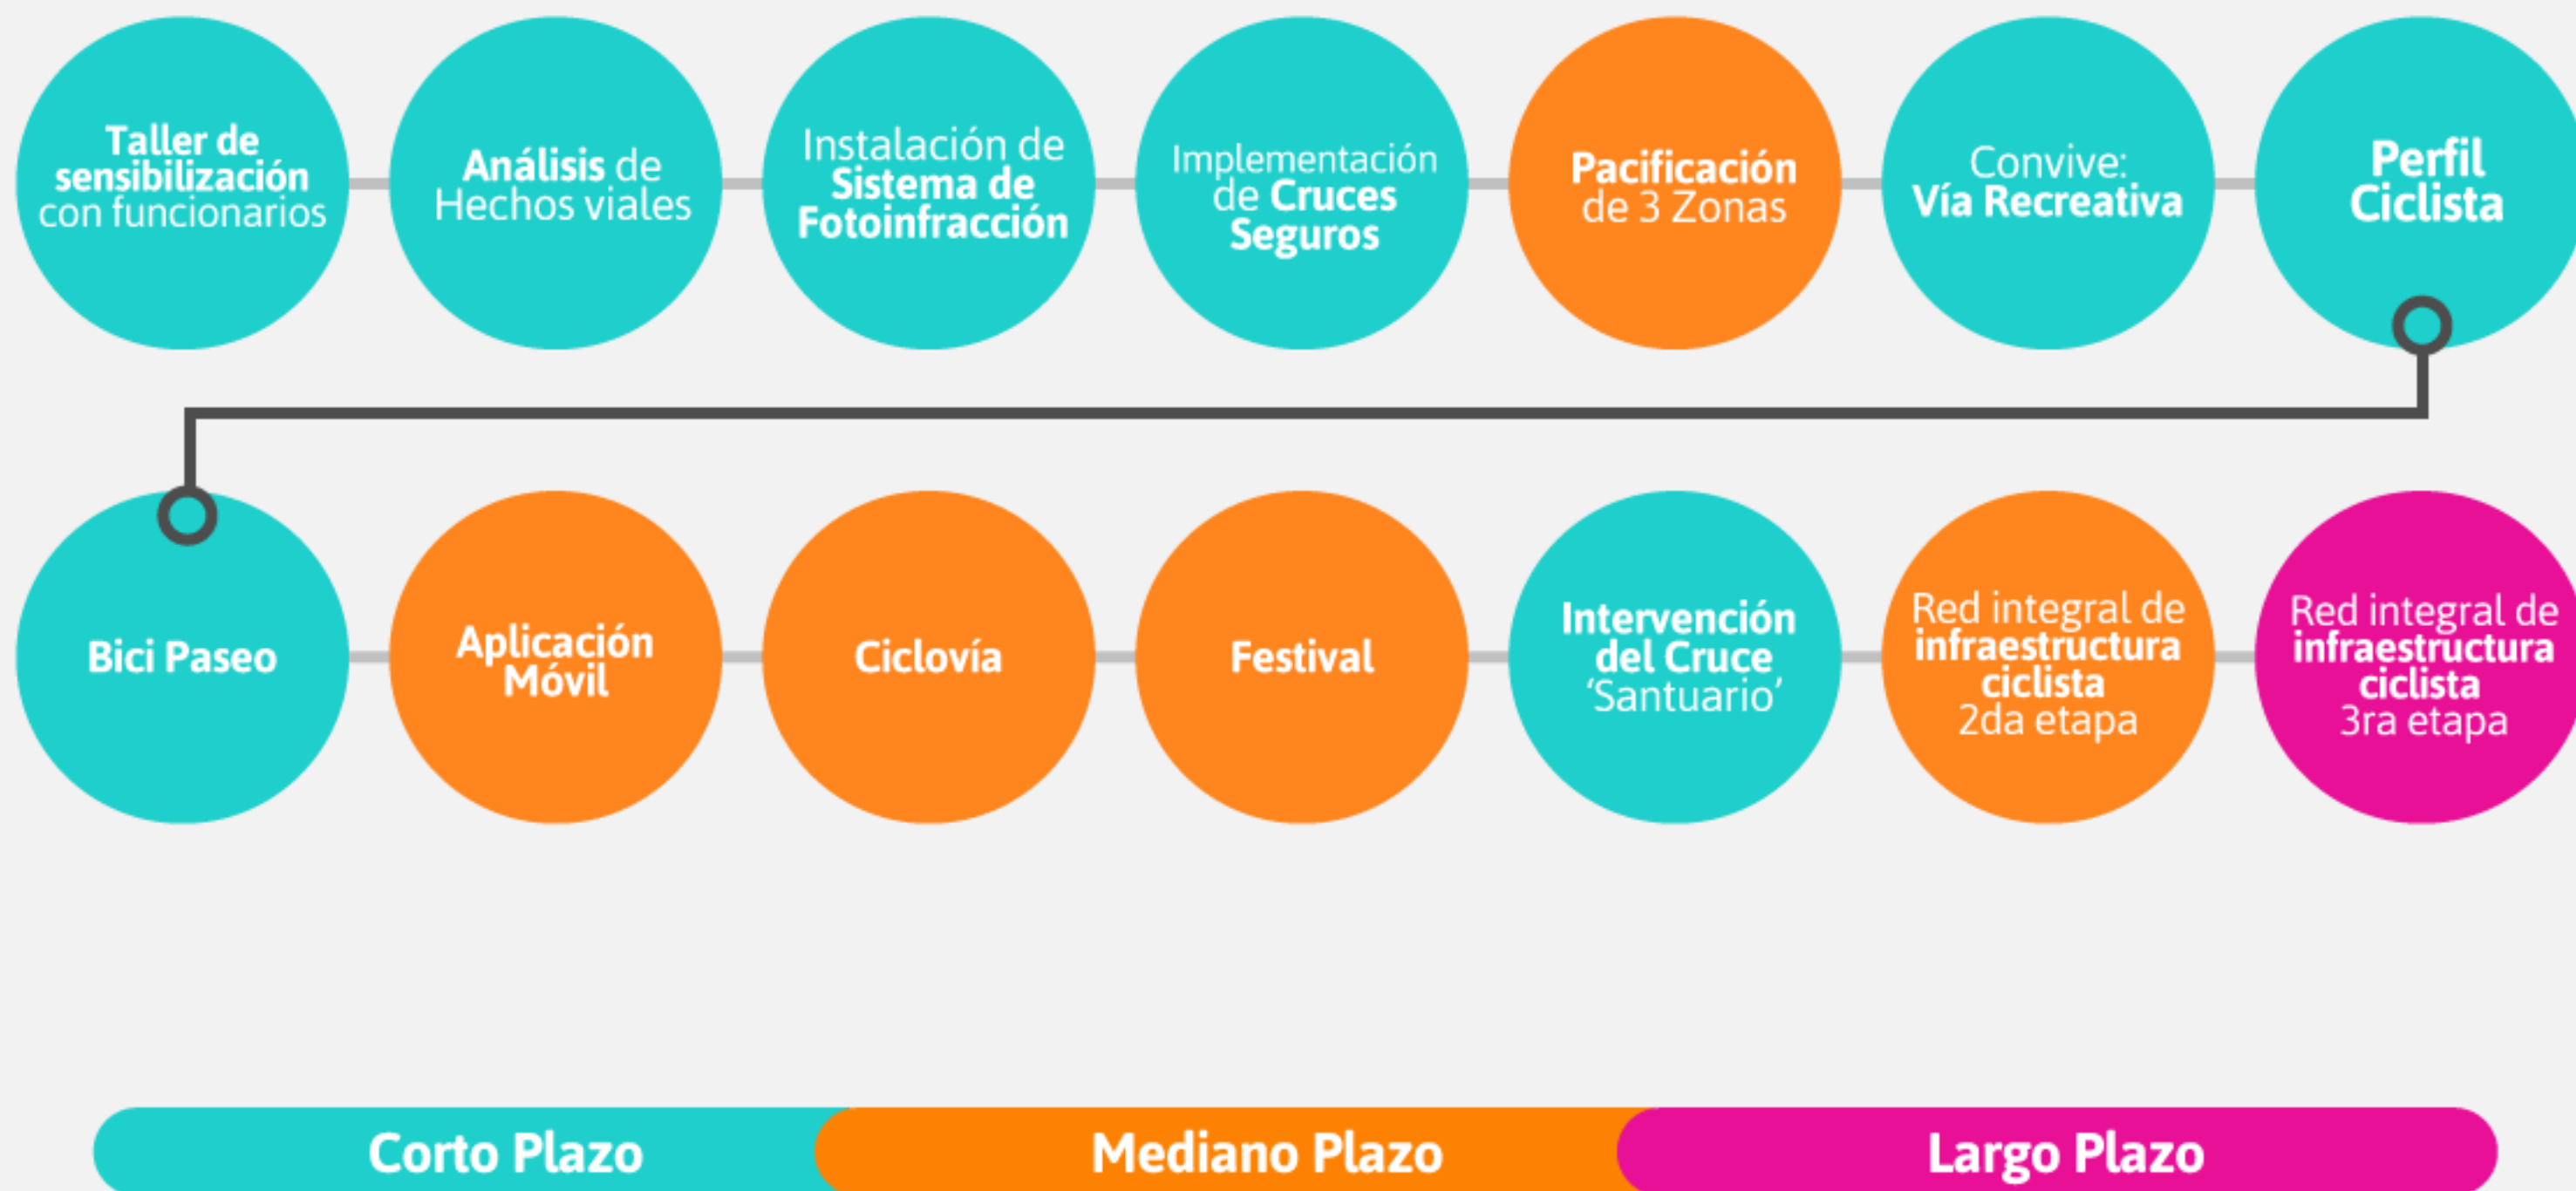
Taller de sensibilización con funcionarios

Análisis de Hechos viales

Instalación de Sistema de Fotoinfracción

Implementación de Cruces Seguros

Pacificación de 3 Zonas

Convive: Vía Recreativa

Perfil Ciclista

Bici Paseo

Aplicación Móvil

Ciclovía

Festival

Intervención del Cruce 'Santuario'

Red integral de infraestructura ciclista 2da etapa

Red integral de infraestructura ciclista 3ra etapa

Corto Plazo

Mediano Plazo

Largo Plazo